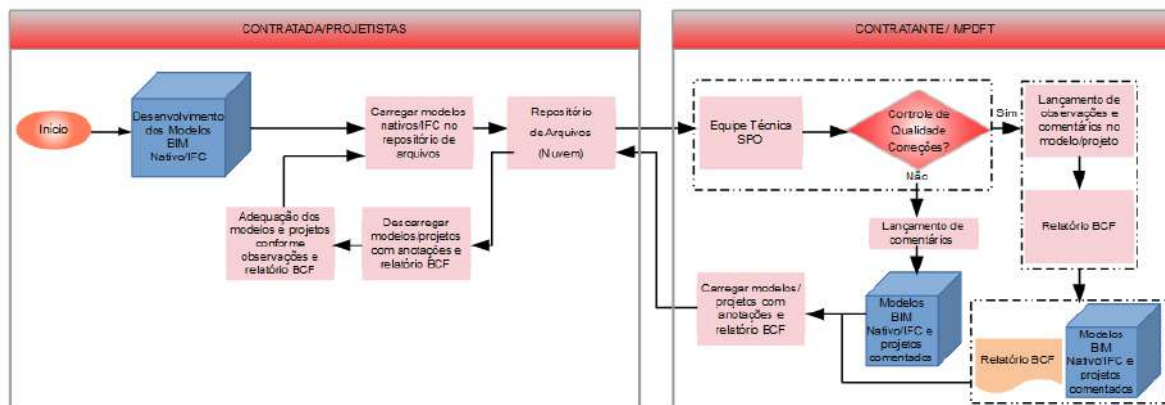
CONTRATADA/PROJETISTAS

CONTRATANTE/ MPDFT

Início

Desenvolvimento dos Modelos BIM Nativo/IFC

Carregar modelos nativos/IFC no repositório de arquivos

Repositório de Arquivos (Nuvem)

Equipe Técnica SPO

Controle de Qualidade Correções?

Sim

Lançamento de observações e comentários no modelo/projeto

Não

Adequação dos modelos e projetos conforme observações e relatório BCF

Descarregar modelos/projetos com anotações e relatório BCF

Lançamento de comentários

Relatório BCF

Carregar modelos / projetos com anotações e relatório BCF

Modelos BIM Nativo/IFC e projetos comentados

Relatório BCF

Modelos BIM Nativo/IFC e projetos comentados